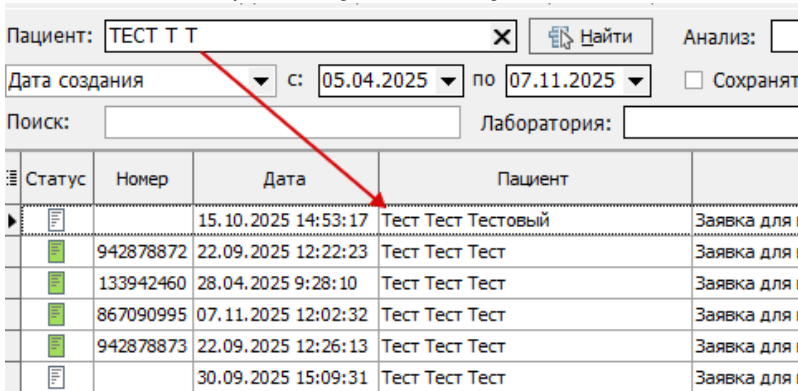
Пациент: ТЕСТ Т Т
Найти
Анализ:
Дата создания
с: 05.04.2025
по 07.11.2025
Сохранят
Поиск:
Лаборатория:

| Статус | Номер | Дата | Пациент | |
|---|---|---|---|---|
| | | 15.10.2025 14:53:17 | Тест Тест Тестовый | Заявка для |
| | 942878872 | 22.09.2025 12:22:23 | Тест Тест Тест | Заявка для |
| | 133942460 | 28.04.2025 9:28:10 | Тест Тест Тест | Заявка для |
| | 867090995 | 07.11.2025 12:02:32 | Тест Тест Тест | Заявка для |
| | 942878873 | 22.09.2025 12:26:13 | Тест Тест Тест | Заявка для |
| | | 30.09.2025 15:09:31 | Тест Тест Тест | Заявка для |